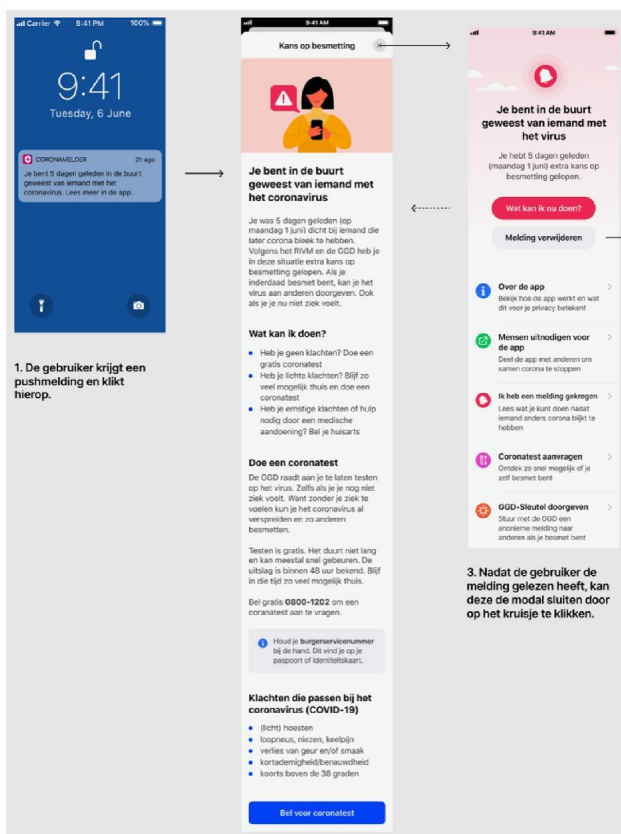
Carrier 9:41 PM 100%

9:41
Tuesday, 6 June

CORONAMELDER 2h ago
Je bent 5 dagen geleden in de buurt geweest van iemand met het coronavirus. Lees meer in de app.

1. De gebruiker krijgt een pushmelding en klikt hierop.

9:41 AM

Kans op besmetting

Je bent in de buurt geweest van iemand met het coronavirus

Je was 5 dagen geleden (op maandag 1 juni) dicht bij iemand die later corona bleek te hebben. Volgens het RIVM en de GGD heb je in deze situatie extra kans op besmetting gelopen. Als je inderdaad besmet bent, kan je het virus aan anderen doorgeven. Ook als je je nu niet ziek voelt.

Wat kan ik doen?

- Heb je geen klachten? Doe een gratis coronatest
- Heb je lichte klachten? Blijf zo veel mogelijk thuis en doe een coronatest
- Heb je ernstige klachten of hulp nodig door een medische aandoening? Bel je huisarts

Doe een coronatest

De GGD raadt aan je te laten testen op het virus. Zelfs als je je nog niet ziek voelt. Want zonder je ziek te voelen kun je het coronavirus al verspreiden en zo anderen besmetten.

Testen is gratis. Het duurt niet lang en kan meestal snel gebeuren. De uitslag is binnen 48 uur bekend. Blijf in die tijd zo veel mogelijk thuis.

Bel gratis 0800-1202 om een coronatest aan te vragen.

Houd je burgerservicenummer bij de hand. Dit vind je op je paspoort of identiteitskaart.

Klachten die passen bij het coronavirus (COVID-19)

- (licht) hoesten
- loopneus, niezen, keelpijn
- verlies van geur en/of smaak
- kortademigheid/benauwdheid
- koorts boven de 38 graden

Bel voor coronatest

9:41 AM

Je bent in de buurt geweest van iemand met het virus

Je hebt 5 dagen geleden (maandag 1 juni) extra kans op besmetting gelopen.

Wat kan ik nu doen?

Melding verwijderen

Over de app
Bekijk hoe de app werkt en wat dit voor je privacy betekent

Mensen uitnodigen voor de app
Deel de app met anderen om samen corona te stoppen

Ik heb een melding gekregen
Lees wat je kunt doen nadat iemand anders corona bleek te hebben

Coronatest aanvragen
Ontdek zo snel mogelijk of je zelf besmet bent

GGD-Sleutel doorgeven
Stuur met de GGD een anonieme melding naar anderen als je besmet bent

3. Nadat de gebruiker de melding gelezen heeft, kan deze de modal sluiten door op het kruisje te klikken.